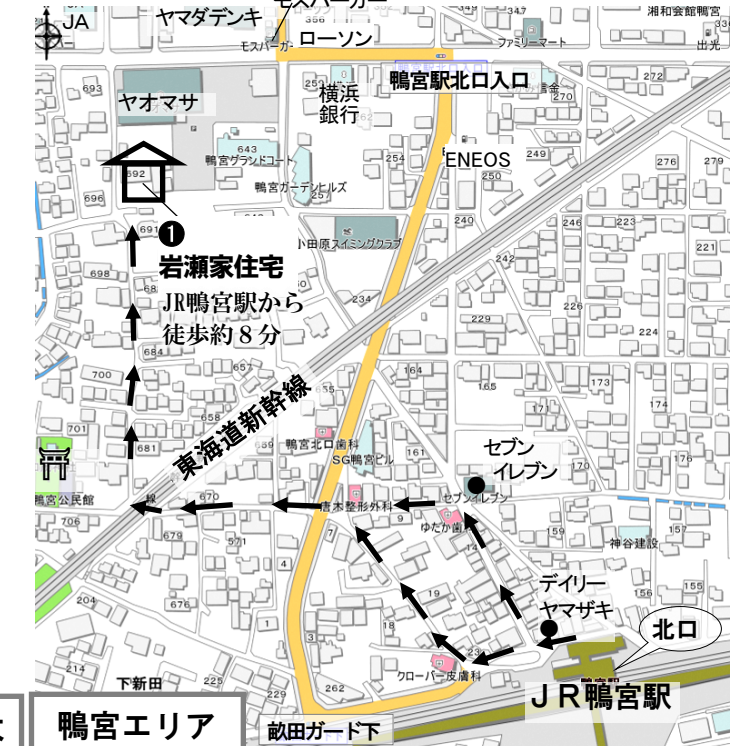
JA
ヤマダデンキ
モスバーガー
モスバーガー
ローソン
ファミリーマート
湘和会館鴨宮
出光
ヤオマサ
693
鴨宮駅北口入口
272
270
横浜
銀行
643
鴨宮グランドコート
ENEOS
249
276
279
692
696
鴨宮ガーデンヒルズ
254
691
240
221
小田原スイミングクラブ
242
225
❶
岩瀬家住宅
698
JR鴨宮駅から
徒歩約８分
234
226
229
684
700
東海道新幹線
657
164
173
165
174
658
701
681
鴨宮北口歯科
SG鴨宮ビル
161
セブン
イレブン
176
170
鴨宮公民館
670
唐木整形外科
セブンイレブン
ゆたか薗
679
571
157
神谷建設
14
19
デイリー
ヤマザキ
155
204
北口
クローバー皮膚科
下新田
262
ＪＲ鴨宮駅
鴨宮エリア
畝田ガード下